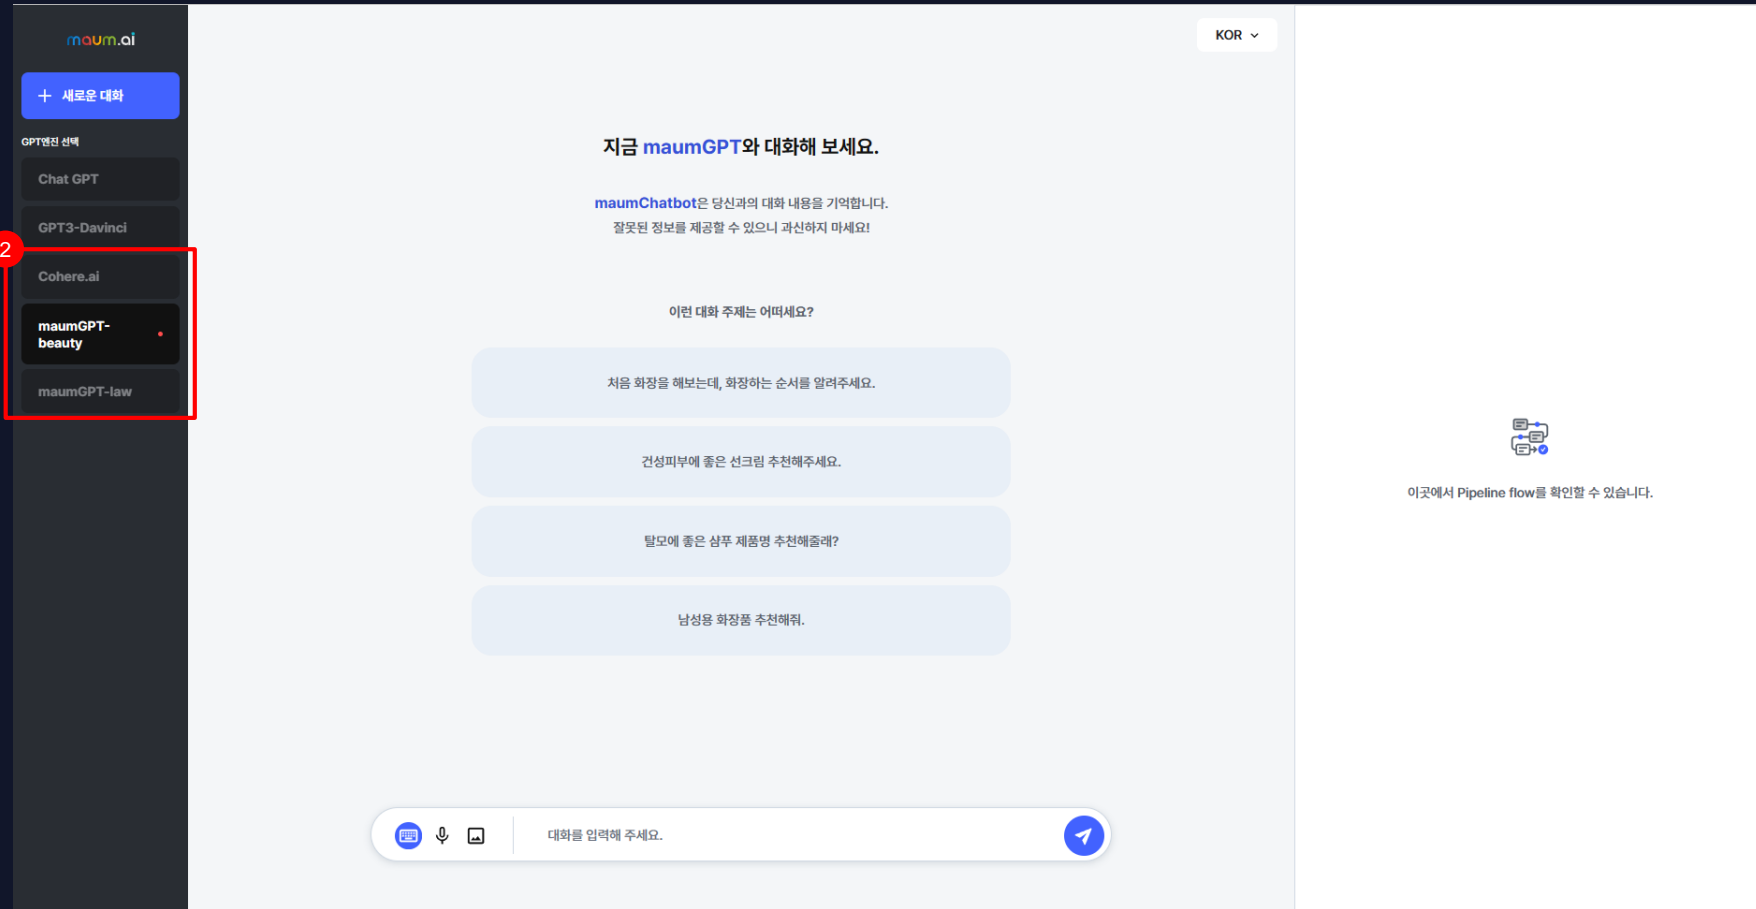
maum.ai

+ 새로운 대화

GPT엔진 선택

Chat GPT

GPT3-Davinci

2

Cohere.ai

maumGPT-beauty

maumGPT-law

KOR

지금 maumGPT와 대화해 보세요.

maumChatbot은 당신과의 대화 내용을 기억합니다.
잘못된 정보를 제공할 수 있으니 과신하지 마세요!

이런 대화 주제는 어떠세요?

처음 화장을 해보는데, 화장하는 순서를 알려주세요.

건성피부에 좋은 선크림 추천해주세요.

탈모에 좋은 샴푸 제품명 추천해줄래?

남성용 화장품 추천해줘.

대화를 입력해 주세요.

이곳에서 Pipeline flow를 확인할 수 있습니다.